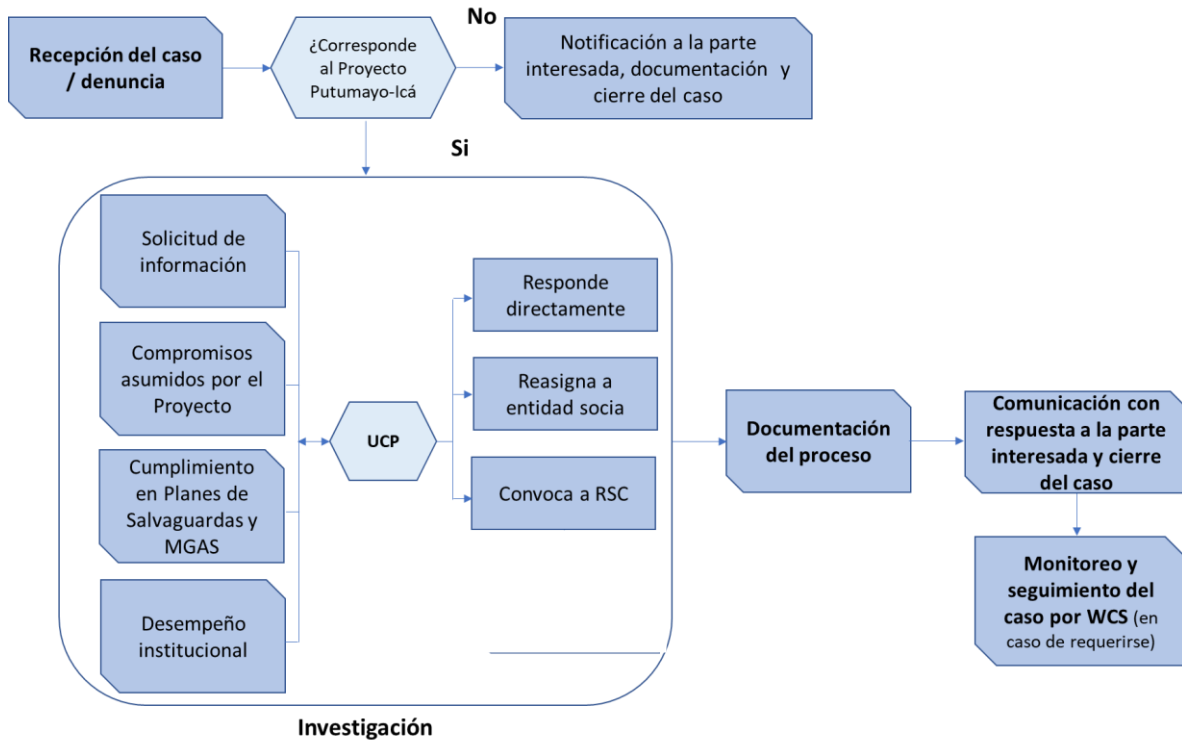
Recepción del caso / denuncia

¿Corresponde al Proyecto Putumayo-Icá

No

Notificación a la parte interesada, documentación y cierre del caso

Si

Solicitud de información

Compromisos asumidos por el Proyecto

Cumplimiento en Planes de Salvaguardas y MGAS

Desempeño institucional

UCP

Responde directamente

Reasigna a entidad socia

Convoca a RSC

Investigación

Documentación del proceso

Comunicación con respuesta a la parte interesada y cierre del caso

Monitoreo y seguimiento del caso por WCS (en caso de requerirse)